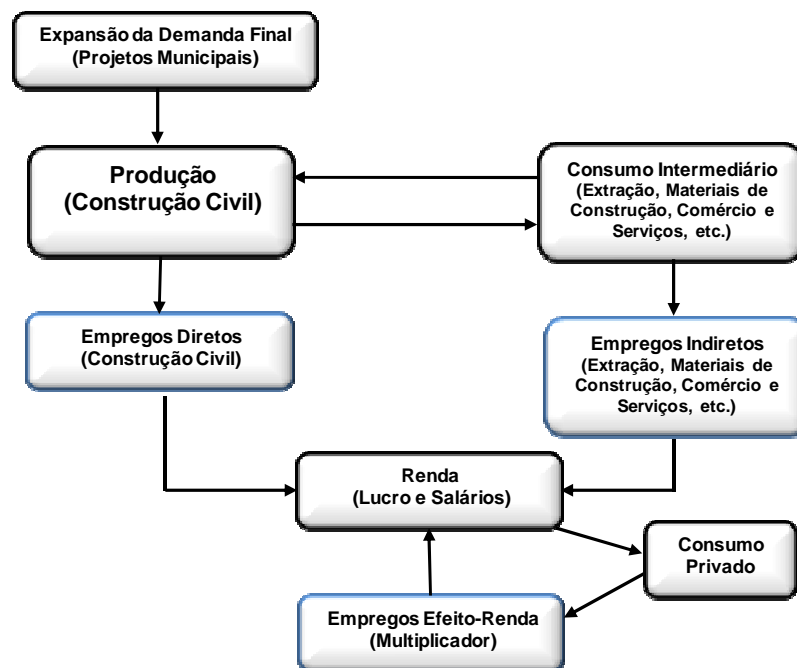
Expansão da Demanda Final
(Projetos Municipais)

Produção
(Construção Civil)

Consumo Intermediário
(Extração, Materiais de Construção, Comércio e Serviços, etc.)

Empregos Diretos
(Construção Civil)

Empregos Indiretos
(Extração, Materiais de Construção, Comércio e Serviços, etc.)

Renda
(Lucro e Salários)

Consumo
Privado

Empregos Efeito-Renda
(Multiplicador)